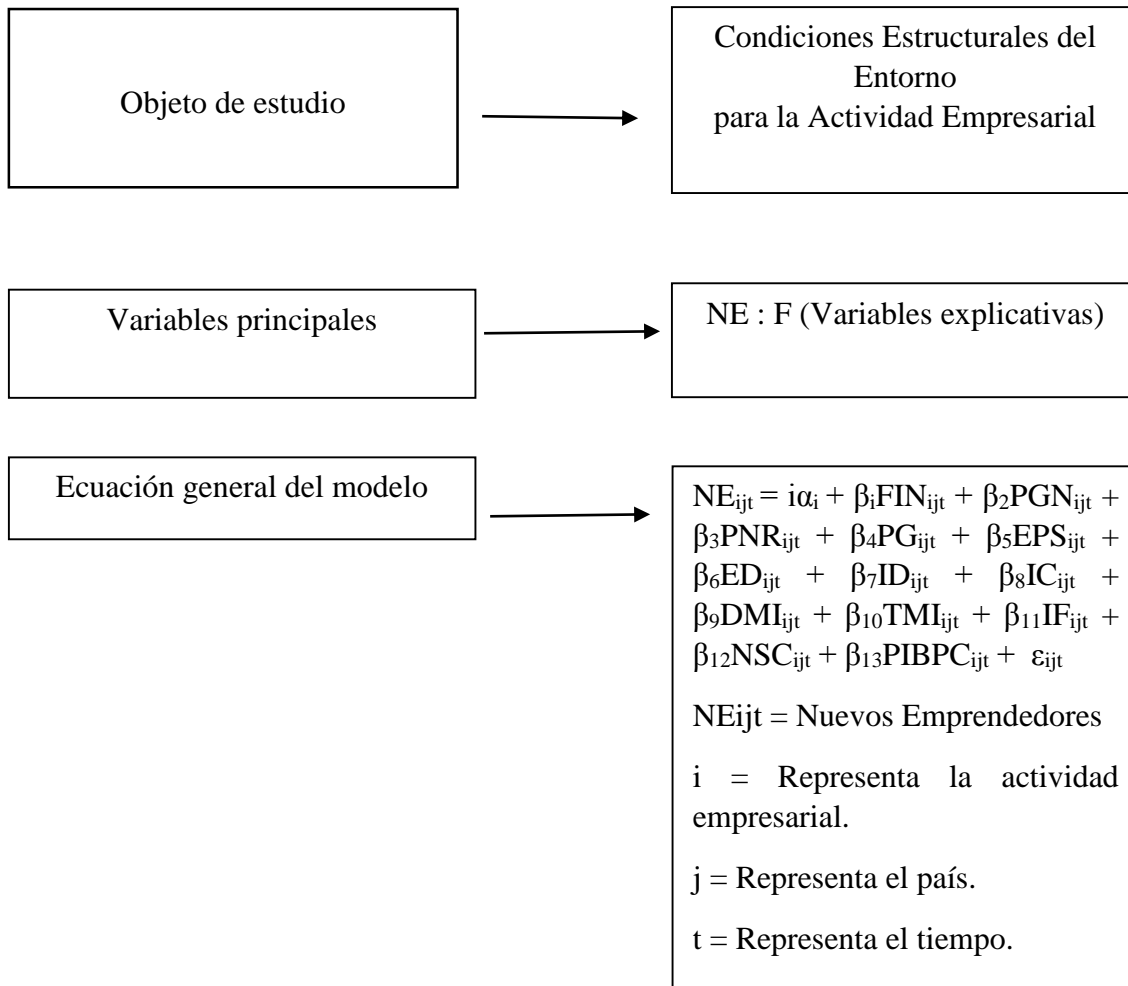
Objeto de estudio

Condiciones Estructurales del Entorno para la Actividad Empresarial

Variables principales

NE : F (Variables explicativas)

Ecuación general del modelo

$NE_{ijt} = i\alpha_i + \beta_i FIN_{ijt} + \beta_2 PGN_{ijt} + \beta_3 PNR_{ijt} + \beta_4 PG_{ijt} + \beta_5 EPS_{ijt} + \beta_6 ED_{ijt} + \beta_7 ID_{ijt} + \beta_8 IC_{ijt} + \beta_9 DMI_{ijt} + \beta_{10} TMI_{ijt} + \beta_{11} IF_{ijt} + \beta_{12} NSC_{ijt} + \beta_{13} PIBPC_{ijt} + \varepsilon_{ijt}$

NEijt = Nuevos Emprendedores

i = Representa la actividad empresarial.

j = Representa el país.

t = Representa el tiempo.